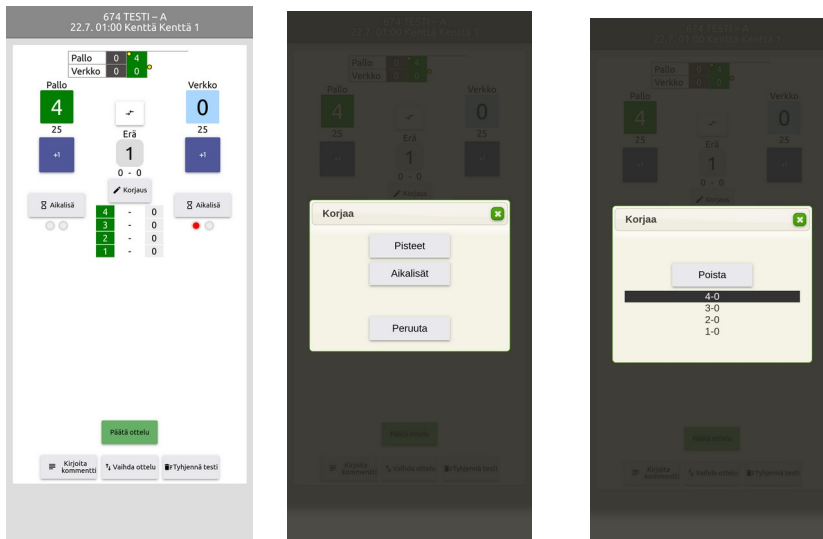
674 TESTI – A
22.7. 01:00 Kenttä Kenttä 1

| Pallo | 0 | 4 |
|---|---|---|
| Verkko | 0 | 0 |

Pallo
4
25
+1

Erä
1
0 - 0

Verkko
0
25
+1

Korjaus

Aikalisä

Aikalisä

| 4 | - | 0 |
|---|---|---|
| 3 | - | 0 |
| 2 | - | 0 |
| 1 | - | 0 |

Päätä ottelu

Kirjoita kommentti
Vaihda ottelu
Tyhjennä testi

674 TESTI – A
22.7. 01:00 Kenttä Kenttä 1

| Pallo | 0 | 4 |
|---|---|---|
| Verkko | 0 | 0 |

Pallo
4
25
+1
Erä
1
0 - 0
Verkko
0
25
+1
Korjaus

Korjaa

Pisteet
Aikalisät
Peruuta

Päätä ottelu
Kirjoita kommentti
Vaihda ottelu
Tyhjennä testi

674 TESTI – A
22.7. 01:00 Kenttä Kenttä 1

| Pallo | 0 | 4 |
|---|---|---|
| Verkko | 0 | 0 |

Pallo
4
25
Erä
1
0 - 0
Verkko
0
25
Korjaus

Korjaa

Poista

4-0
3-0
2-0
1-0

Päätä ottelu
Kirjoita kommentti
Vaihda ottelu
Tyhjennä testi